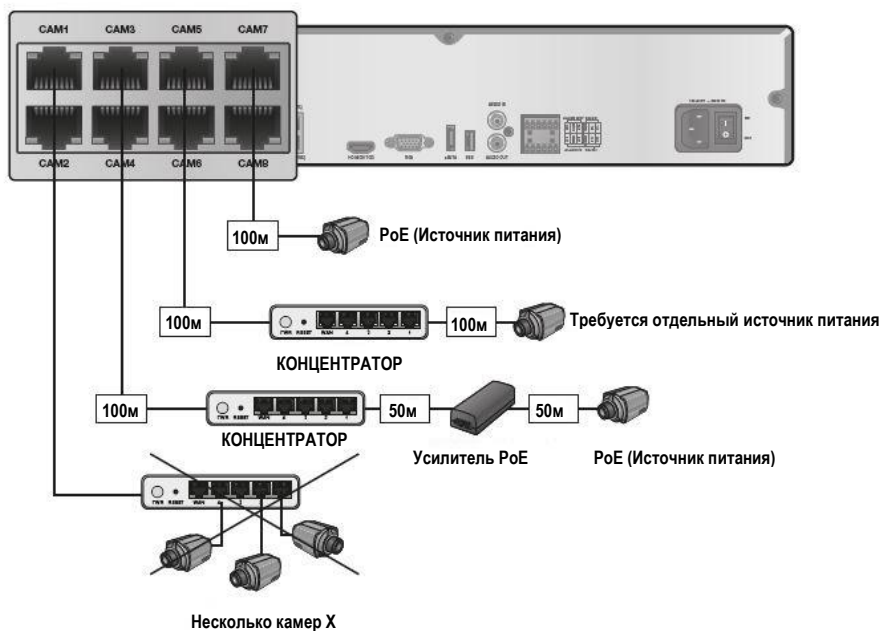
CAM1 CAM3 CAM5 CAM7

CAM2 CAM4 CAM6 CAM8

100м

PoE (Источник питания)

100м

100м

Требуется отдельный источник питания

КОНЦЕНТРАТОР

100м

50м

50м

КОНЦЕНТРАТОР

Усилитель PoE

PoE (Источник питания)

Несколько камер X